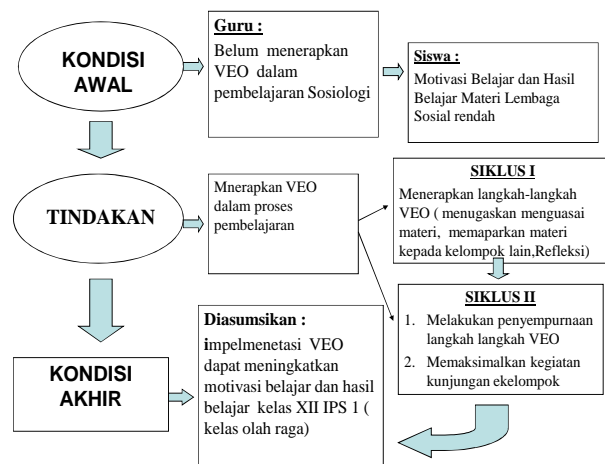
KONDISI AWAL

Guru :
Belum menerapkan VEO dalam pembelajaran Sosiologi

Siswa :
Motivasi Belajar dan Hasil Belajar Materi Lembaga Sosial rendah

TINDAKAN

Mnerapkan VEO dalam proses pembelajaran

SIKLUS I
Menerapkan langkah-langkah VEO ( menugaskan menguasai materi, memaparkan materi kepada kelompok lain,Refleksi)

SIKLUS II
1. Melakukan penyempurnaan langkah langkah VEO
2. Memaksimalkan kegiatan kunjungan ekelompok

KONDISI AKHIR

Diasumsikan :
impelmenetasi VEO dapat meningkatkan motivasi belajar dan hasil belajar kelas XII IPS 1 ( kelas olah raga)